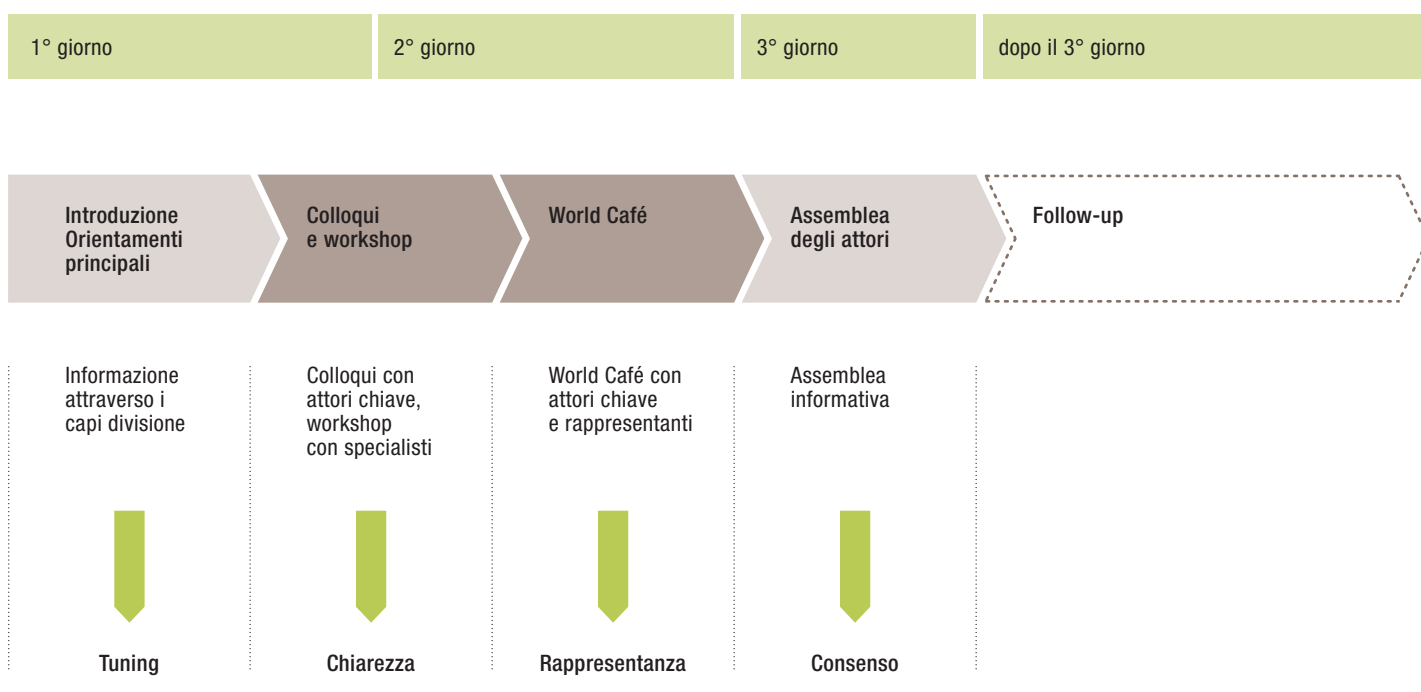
1° giorno

2° giorno

3° giorno

dopo il 3° giorno

Introduzione Orientamenti principali

Colloqui e workshop

World Café

Assemblea degli attori

Follow-up

Informazione attraverso i capi divisione

Tuning

Colloqui con attori chiave, workshop con specialisti

Chiarezza

World Café con attori chiave e rappresentanti

Rappresentanza

Assemblea informativa

Consenso